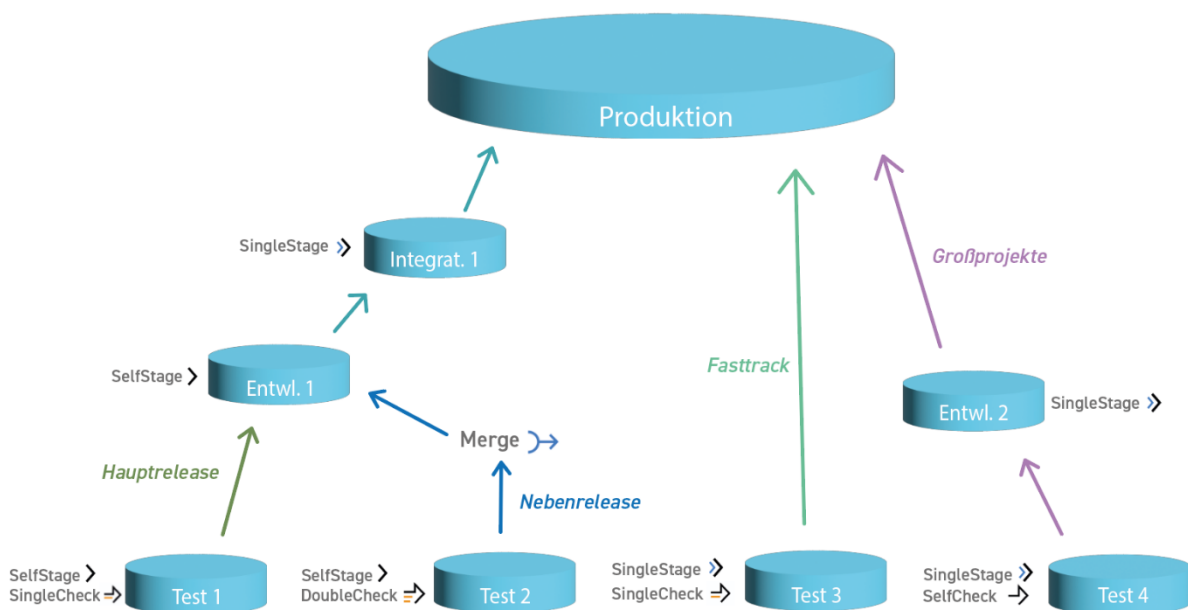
Produktion

SingleStage
Integrat. 1

Großprojekte

SelfStage
Entwl. 1

Fasttrack

Entwl. 2
SingleStage

Merge

Hauptrelease

Nebenrelease

SelfStage
SingleCheck
Test 1

SelfStage
DoubleCheck
Test 2

SingleStage
SingleCheck
Test 3

SingleStage
SelfCheck
Test 4